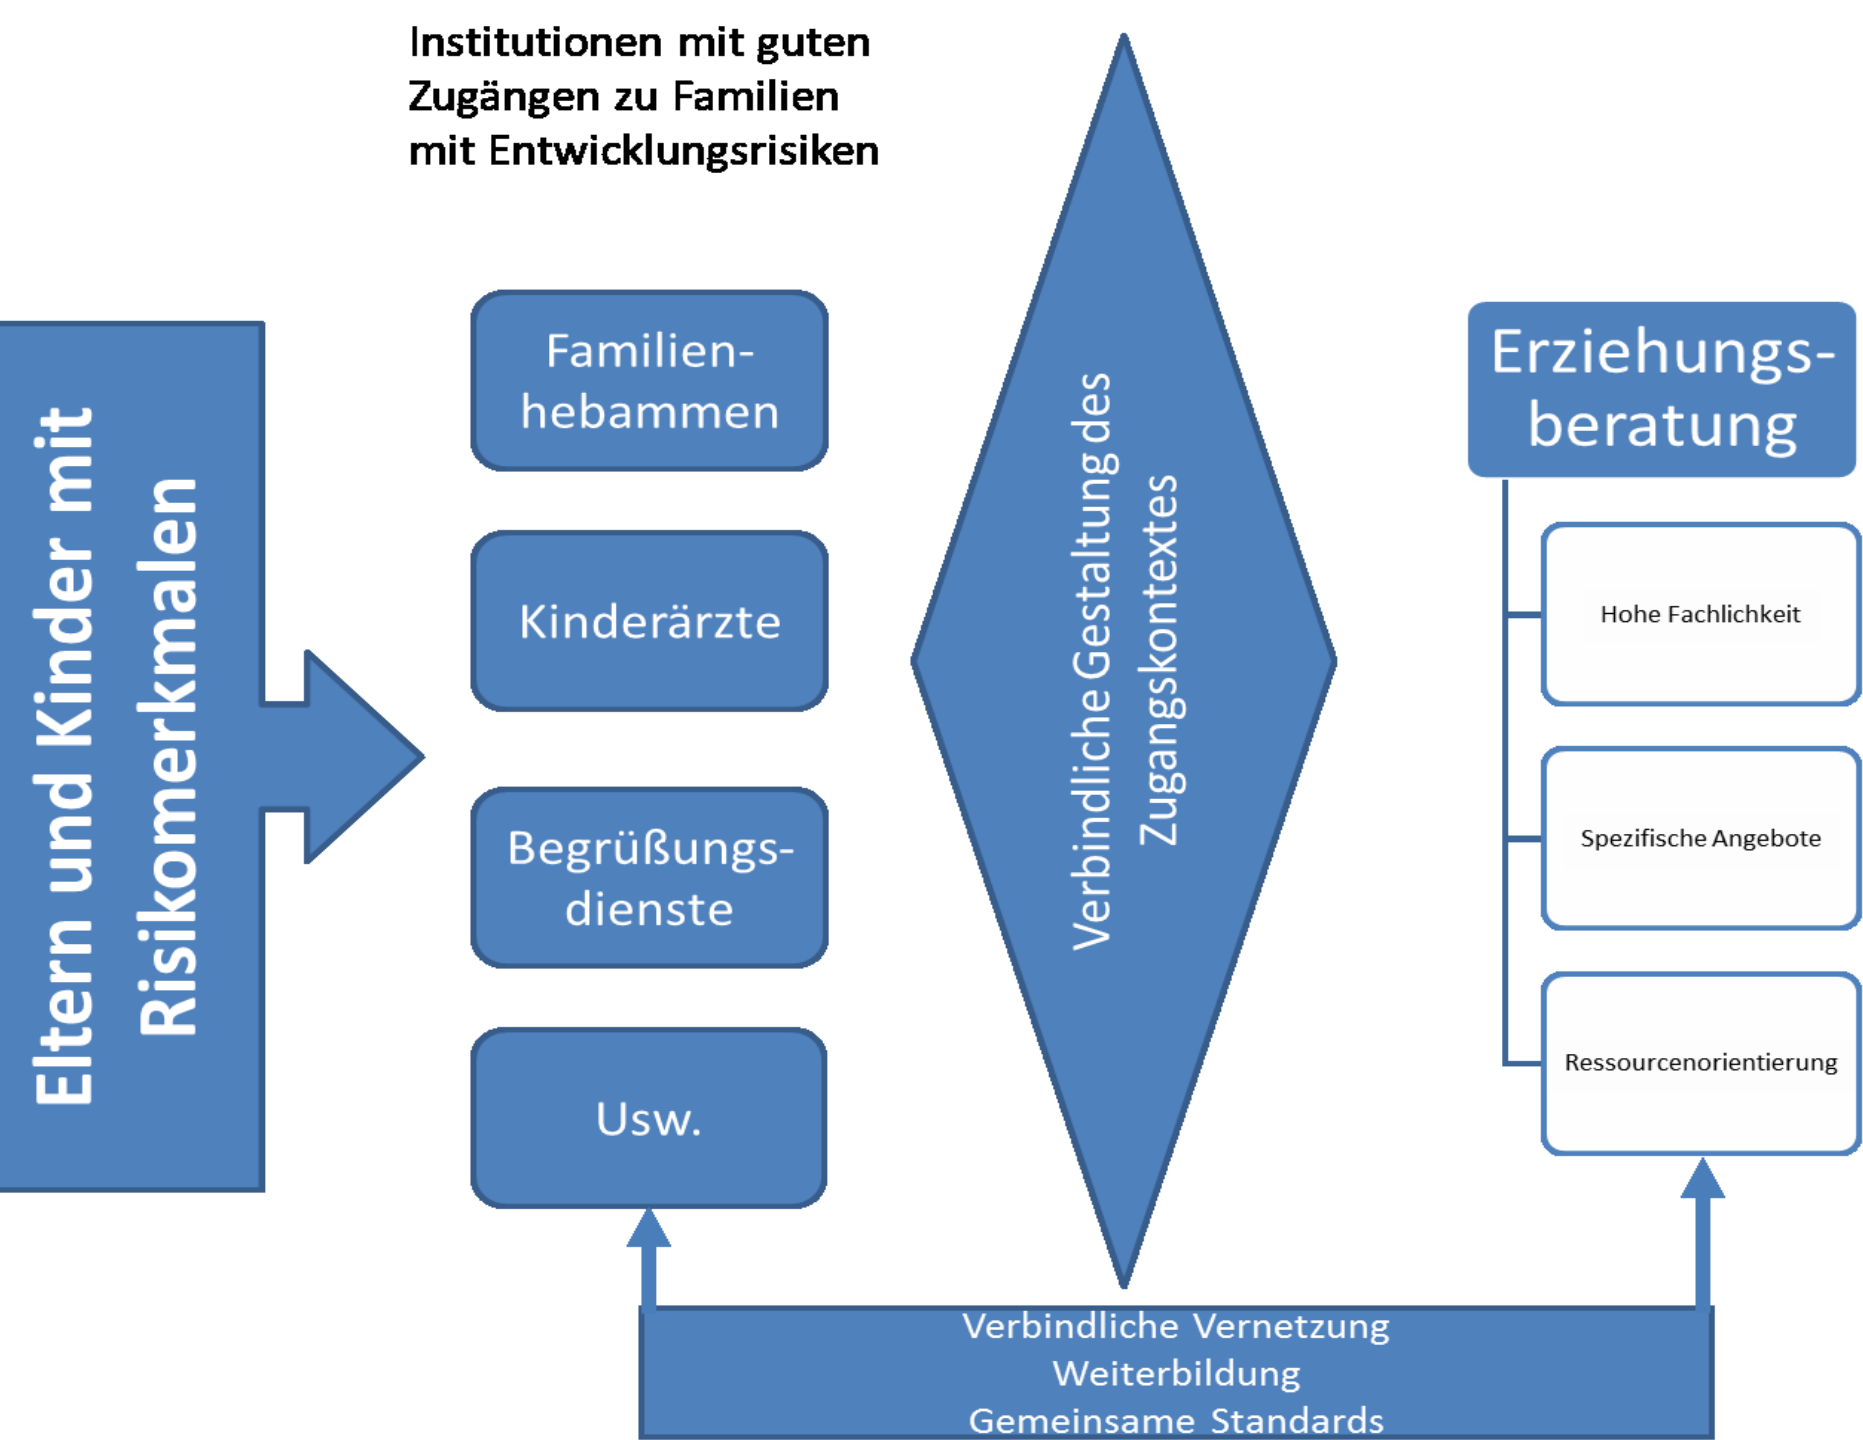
Eltern und Kinder mit Risikomerkmalen

Institutionen mit guten Zugängen zu Familien mit Entwicklungsrisiken

Familien-hebammen

Kinderärzte

Begrüßungs-dienste

Usw.

Verbindliche Gestaltung des Zugangskontextes

Erziehungs-beratung

Hohe Fachlichkeit

Spezifische Angebote

Ressourcenorientierung

Verbindliche Vernetzung
Weiterbildung
Gemeinsame Standards